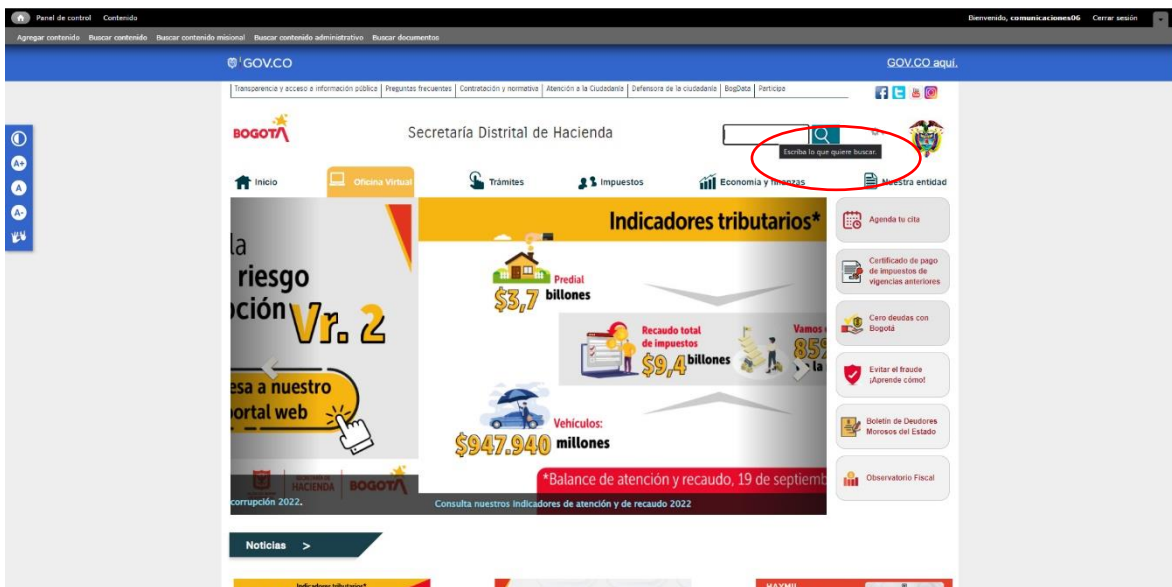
Panel de control Contenido

Bienvenido, comunicaciones06 Cerrar sesión

Agregar contenido Buscar contenido Buscar contenido misional Buscar contenido administrativo Buscar documentos

GOV.CO

GOV.CO aquí.

Transparencia y acceso a información pública | Preguntas frecuentes | Contratación y normativa | Atención a la Ciudadanía | Defensoría de la ciudadanía | BogData | Participa

BOGOTÁ

Secretaría Distrital de Hacienda

Escriba lo que quiere buscar.

Inicio

Oficina Virtual

Trámites

Impuestos

Economía y finanzas

Nuestra entidad

la
riesgo
pción Vr. 2
esa a nuestro
portal web

HACIENDA BOGOTÁ

corrupción 2022.

Indicadores tributarios*

Predial
$3,7 billones

Recaudo total de impuestos
$9,4 billones

Vamos
85
la

Vehículos:
$947.940 millones

*Balance de atención y recaudo, 19 de septiemb

Consulta nuestros indicadores de atención y de recaudo 2022

Agenda tu cita

Certificado de pago de impuestos de vigencias anteriores

Cero deudas con Bogotá

Evitar el fraude ¡Aprende cómo!

Boletín de Deudores Morosos del Estado

Observatorio Fiscal

Noticias >

Indicadores tributarios*